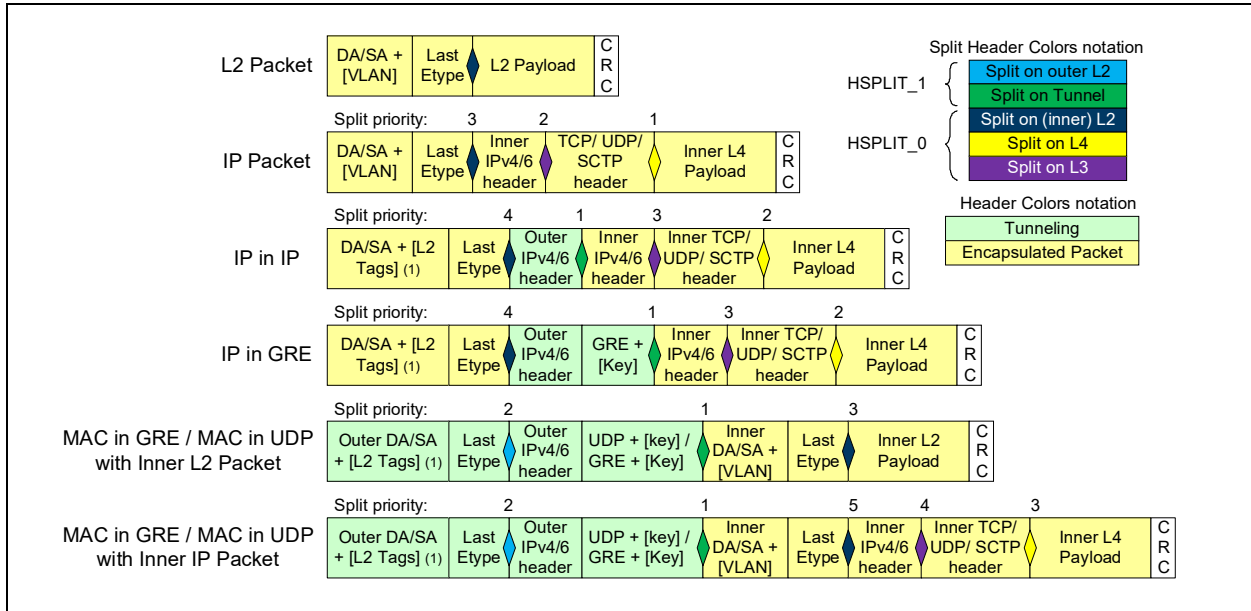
L2 Packet
DA/SA + [VLAN] | Last Etype | L2 Payload | C R C

Split Header Colors notation
HSPLIT_1
Split on outer L2
Split on Tunnel
HSPLIT_0
Split on (inner) L2
Split on L4
Split on L3

Split priority: 3 2 1
IP Packet
DA/SA + [VLAN] | Last Etype | Inner IPv4/6 header | TCP/ UDP/ SCTP header | Inner L4 Payload | C R C

Header Colors notation
Tunneling
Encapsulated Packet

Split priority: 4 1 3 2
IP in IP
DA/SA + [L2 Tags] (1) | Last Etype | Outer IPv4/6 header | Inner IPv4/6 header | Inner TCP/ UDP/ SCTP header | Inner L4 Payload | C R C

Split priority: 4 1 3 2
IP in GRE
DA/SA + [L2 Tags] (1) | Last Etype | Outer IPv4/6 header | GRE + [Key] | Inner IPv4/6 header | Inner TCP/ UDP/ SCTP header | Inner L4 Payload | C R C

Split priority: 2 1 3
MAC in GRE / MAC in UDP with Inner L2 Packet
Outer DA/SA + [L2 Tags] (1) | Last Etype | Outer IPv4/6 header | UDP + [key] / GRE + [Key] | Inner DA/SA + [VLAN] | Last Etype | Inner L2 Payload | C R C

Split priority: 2 1 5 4 3
MAC in GRE / MAC in UDP with Inner IP Packet
Outer DA/SA + [L2 Tags] (1) | Last Etype | Outer IPv4/6 header | UDP + [key] / GRE + [Key] | Inner DA/SA + [VLAN] | Last Etype | Inner IPv4/6 header | Inner TCP/ UDP/ SCTP header | Inner L4 Payload | C R C